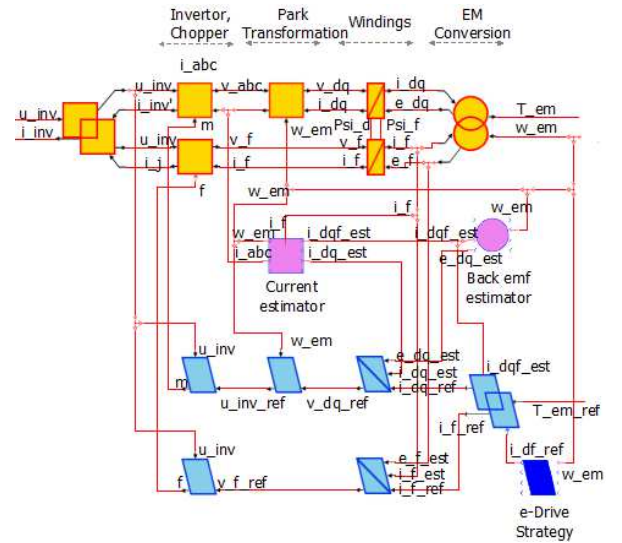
Invertor, Chopper
Park Transformation
Windings
EM Conversion

i_abc
u_inv
i_inv
u_inv
i_inv'
v_abc
v_dq
i_dq
i_dq
e_dq
T_em
w_em
m
w_em
Psi_d
Psi_f
u_inv
v_f
v_f
i_f
w_em
i_j
i_f
i_f
e_f
f
w_em
i_f
w_em
i_f
i_dqf_est
i_dqf_est
w_em
i_abc
i_dq_est
e_dq_est
Current estimator
Back emf estimator
u_inv
w_em
e_dq_est
i_dqf_est
i_dq_est
m
i_dq_ref
u_inv_ref
v_dq_ref
T_em_ref
i_f_ref
i_df_ref
u_inv
e_f_est
i_f_est
w_em
f
v_f_ref
i_f_ref
e-Drive Strategy